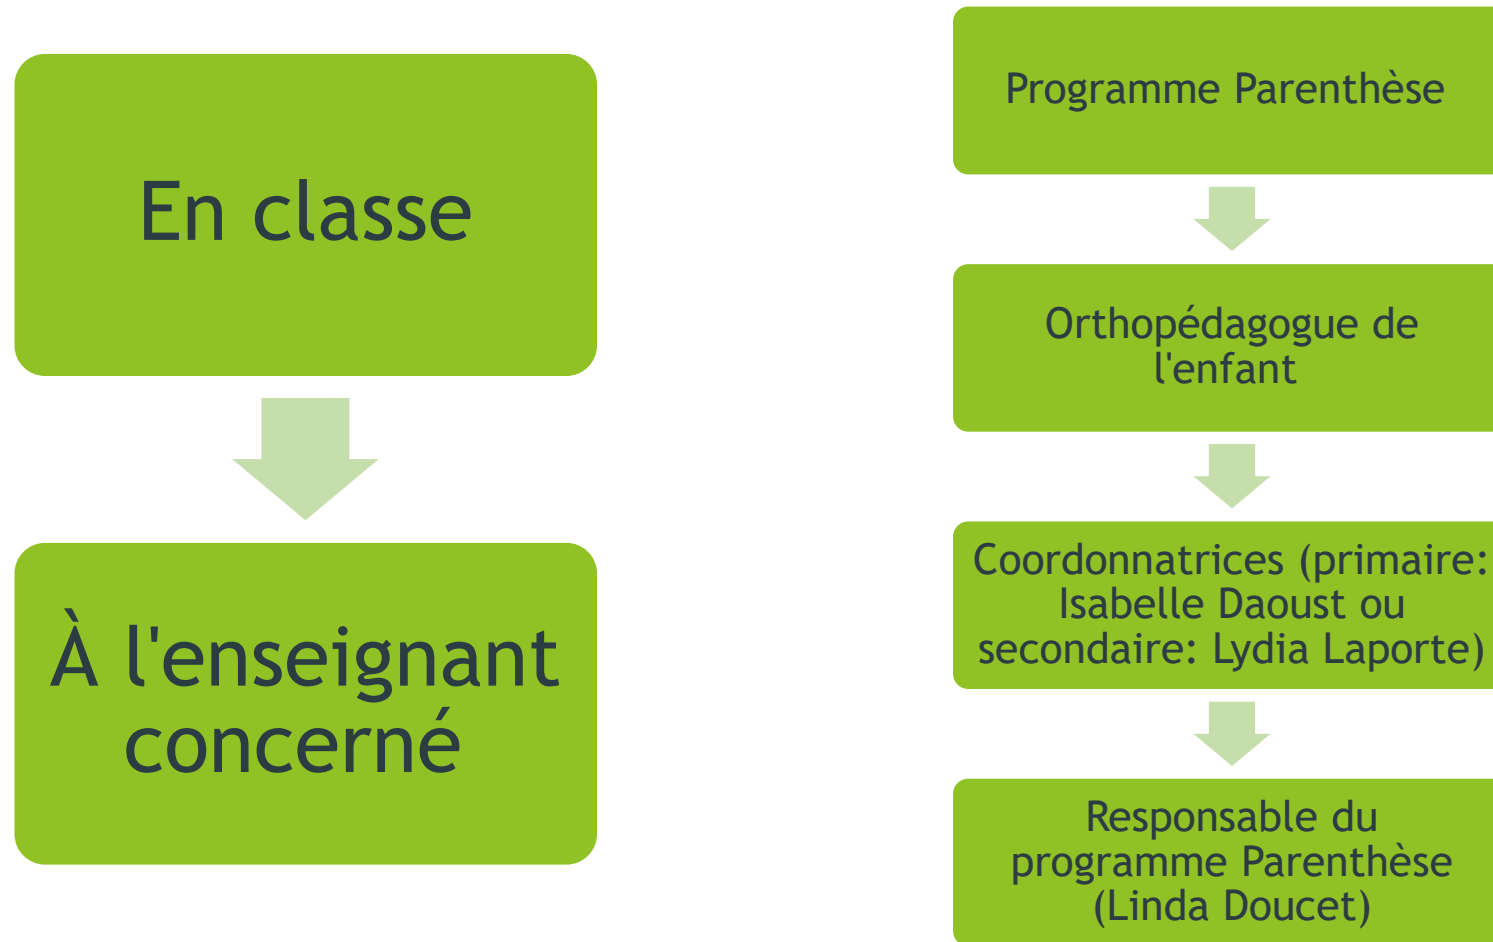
En classe

À l'enseignant concerné

Programme Parenthèse

Orthopédagogue de l'enfant

Coordonnatrices (primaire: Isabelle Daoust ou secondaire: Lydia Laporte)

Responsable du programme Parenthèse (Linda Doucet)